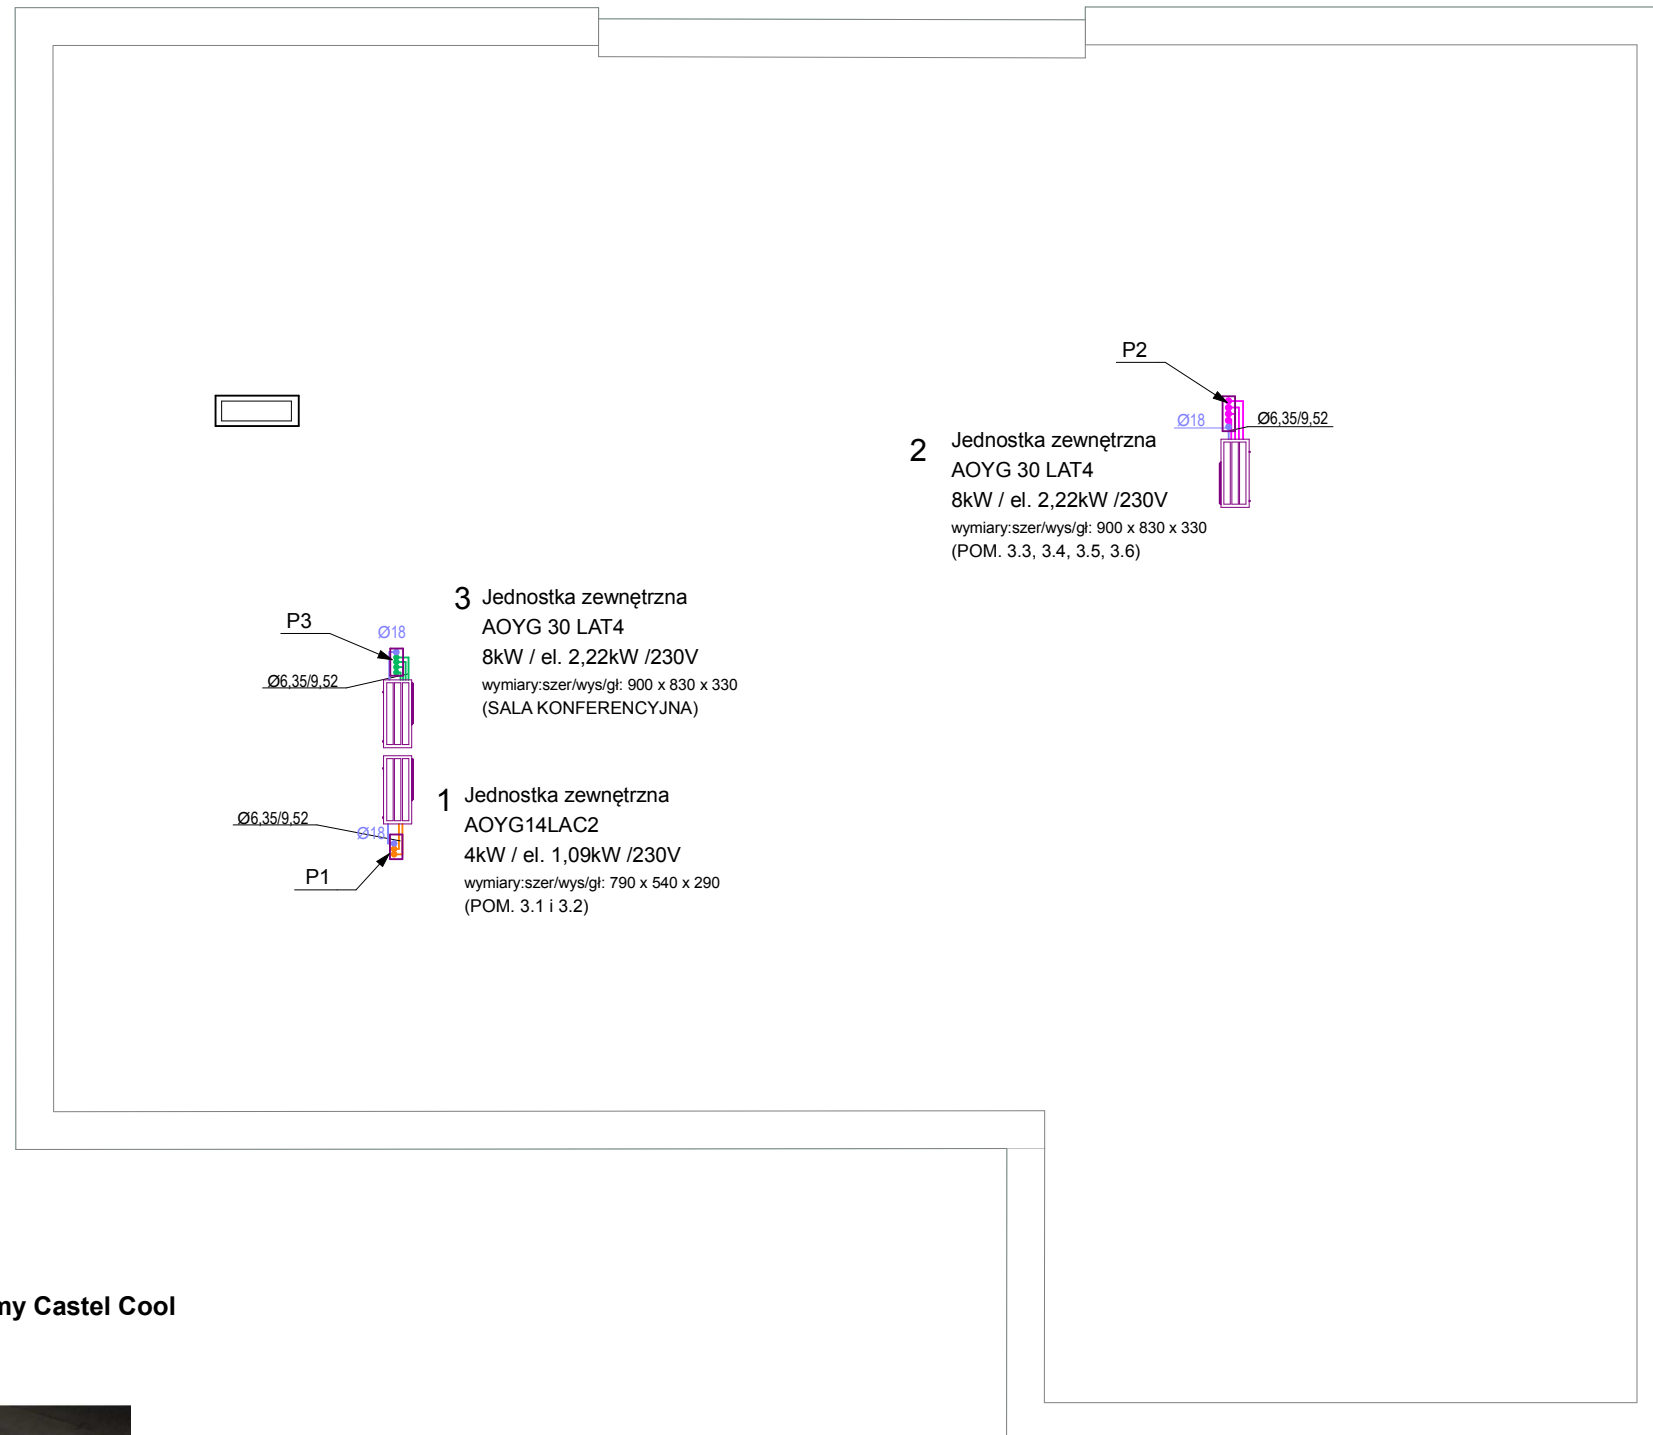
P2

Ø18

Ø6,35/9,52

2 Jednostka zewnętrzna
AOYG 30 LAT4
8kW / el. 2,22kW /230V
wymiary:szer/wys/gł: 900 x 830 x 330
(POM. 3.3, 3.4, 3.5, 3.6)

3 Jednostka zewnętrzna
AOYG 30 LAT4
8kW / el. 2,22kW /230V
wymiary:szer/wys/gł: 900 x 830 x 330
(SALA KONFERENCYJNA)

P3

Ø18

Ø6,35/9,52

Ø6,35/9,52

Ø18

P1

1 Jednostka zewnętrzna
AOYG14LAC2
4kW / el. 1,09kW /230V
wymiary:szer/wys/gł: 790 x 540 x 290
(POM. 3.1 i 3.2)

ny Castel Cool